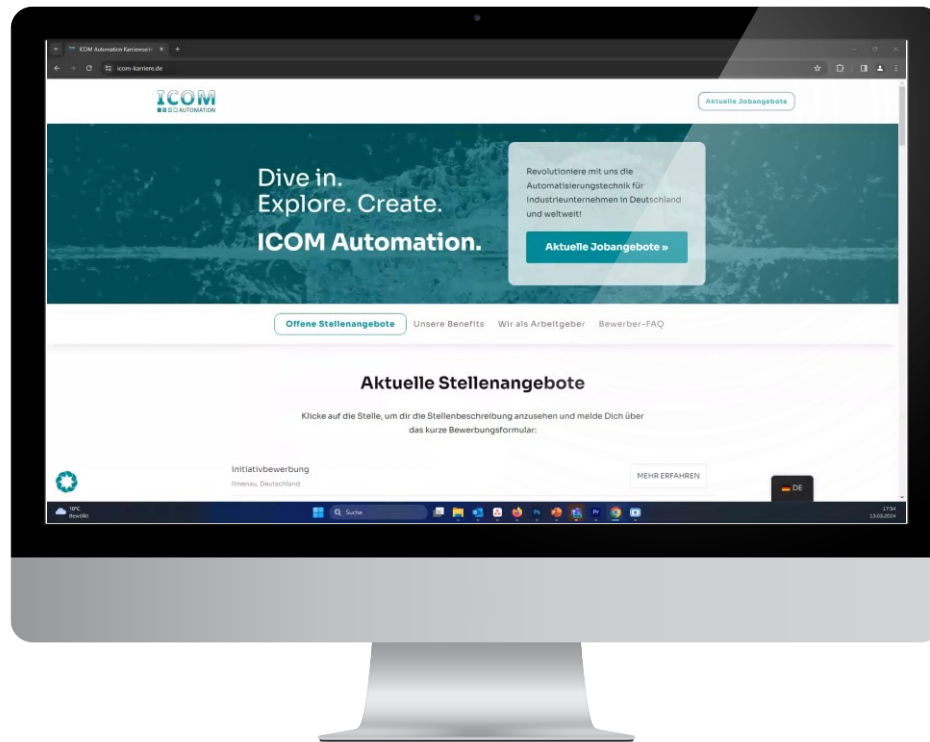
ICOM Automation Karriereseite ×

icom-karriere.de

ICOM AUTOMATION

Aktuelle Jobangebote

Dive in.
Explore. Create.
ICOM Automation.

Revolutioniere mit uns die Automatisierungstechnik für Industrieunternehmen in Deutschland und weltweit!

Aktuelle Jobangebote »

Offene Stellenangebote Unsere Benefits Wir als Arbeitgeber Bewerber-FAQ

Aktuelle Stellenangebote

Klicke auf die Stelle, um dir die Stellenbeschreibung anzusehen und melde Dich über das kurze Bewerbungsformular:

Initiativbewerbung

Ilmenau, Deutschland

MEHR ERFAHREN

DE

18°C
Bewölkt

Suche

17:04
13.03.2024